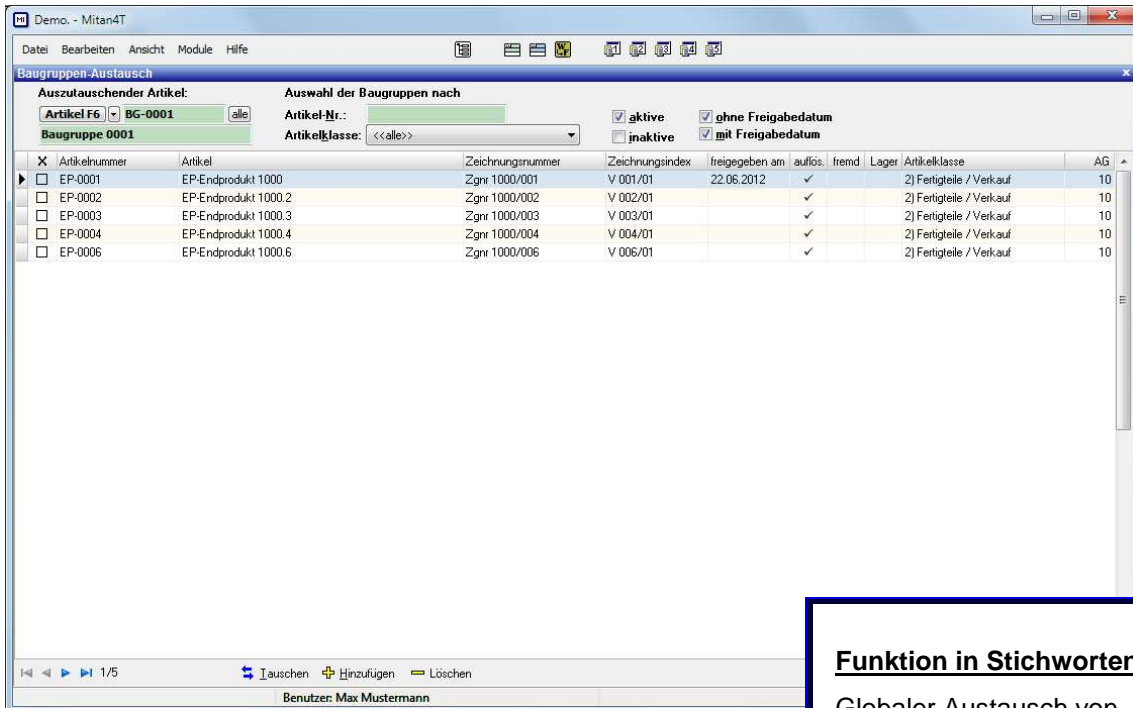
Demo. - Mitan4T

Datei Bearbeiten Ansicht Module Hilfe

Baugruppen-Austausch

Auszutauschender Artikel:
Artikel F6 BG-0001 alle
Baugruppe 0001

Auswahl der Baugruppen nach
Artikel-Nr.:
Artikelklasse: <<alle>>

aktive
inaktive
ohne Freigabedatum
mit Freigabedatum

| X | Artikelnummer | Artikel | Zeichnungsnummer | Zeichnungsindex | freigegeben am | auflös. | fremd | Lager | Artikelklasse | AG |
|---|---|---|---|---|---|---|---|---|---|---|
| ☐ | EP-0001 | EP-Endprodukt 1000 | Zgnr 1000/001 | V 001/01 | 22.06.2012 | ✓ | | | 2) Fertigteile / Verkauf | 10 |
| ☐ | EP-0002 | EP-Endprodukt 1000.2 | Zgnr 1000/002 | V 002/01 | | ✓ | | | 2) Fertigteile / Verkauf | 10 |
| ☐ | EP-0003 | EP-Endprodukt 1000.3 | Zgnr 1000/003 | V 003/01 | | ✓ | | | 2) Fertigteile / Verkauf | 10 |
| ☐ | EP-0004 | EP-Endprodukt 1000.4 | Zgnr 1000/004 | V 004/01 | | ✓ | | | 2) Fertigteile / Verkauf | 10 |
| ☐ | EP-0006 | EP-Endprodukt 1000.6 | Zgnr 1000/006 | V 006/01 | | ✓ | | | 2) Fertigteile / Verkauf | 10 |

1/5

Tauschen Hinzufügen Löschen

Benutzer: Max Mustermann

Funktion in Stichworter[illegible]

Globaler Austausch von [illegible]